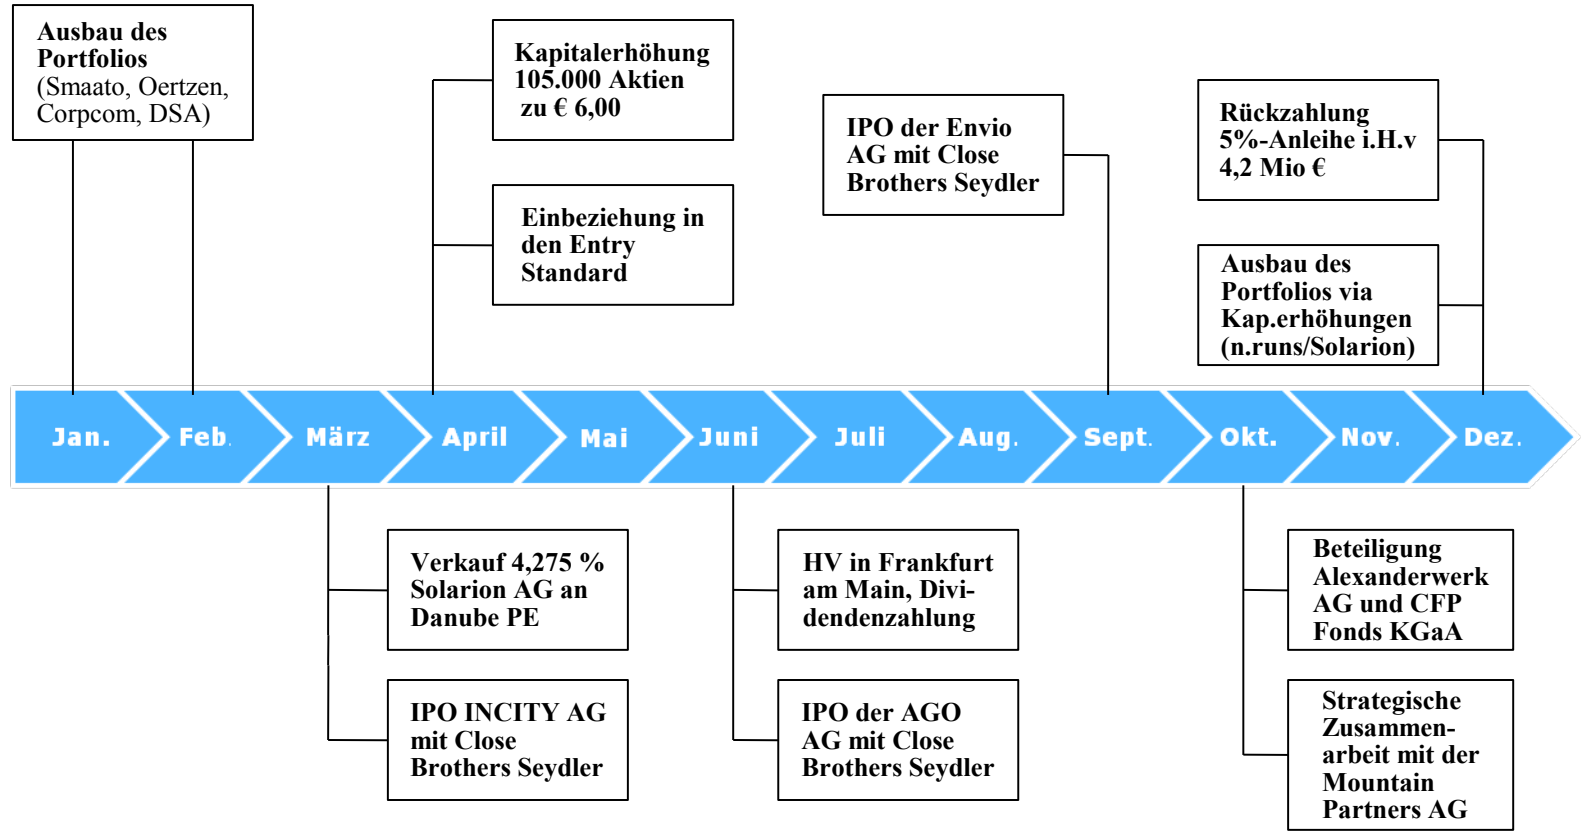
Ausbau des Portfolios (Smaato, Oertzen, Corpcom, DSA)

Kapitalerhöhung 105.000 Aktien zu € 6,00

Einbeziehung in den Entry Standard

IPO der Envio AG mit Close Brothers Seydler

Rückzahlung 5%-Anleihe i.H.v 4,2 Mio €

Ausbau des Portfolios via Kap.erhöhungen (n.runs/Solarion)

Jan. Feb. März April Mai Juni Juli Aug. Sept. Okt. Nov. Dez.

Verkauf 4,275 % Solarion AG an Danube PE

IPO INCITY AG mit Close Brothers Seydler

HV in Frankfurt am Main, Dividendenzahlung

IPO der AGO AG mit Close Brothers Seydler

Beteiligung Alexanderwerk AG und CFP Fonds KGaA

Strategische Zusammenarbeit mit der Mountain Partners AG